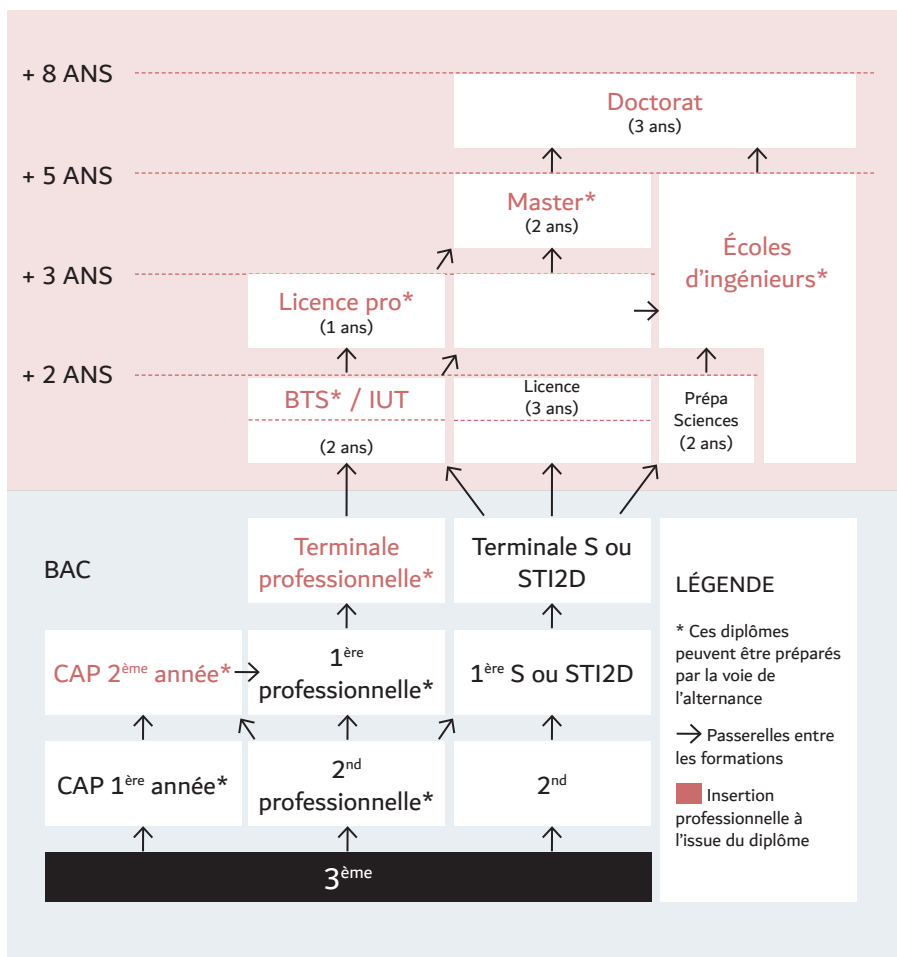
+ 8 ANS

Doctorat
(3 ans)

+ 5 ANS

Master*
(2 ans)

Écoles d'ingénieurs*

+ 3 ANS

Licence pro*
(1 ans)

+ 2 ANS

BTS* / IUT
(2 ans)

Licence
(3 ans)

Prépa Sciences
(2 ans)

BAC

Terminale professionnelle*

Terminale S ou STI2D

LÉGENDE

* Ces diplômes peuvent être préparés par la voie de l'alternance

Passerelles entre les formations

Insertion professionnelle à l'issue du diplôme

CAP 2$^{ème}$ année*

1$^{ère}$ professionnelle*

1$^{ère}$ S ou STI2D

CAP 1$^{ère}$ année*

2$^{nd}$ professionnelle*

2$^{nd}$

3$^{ème}$